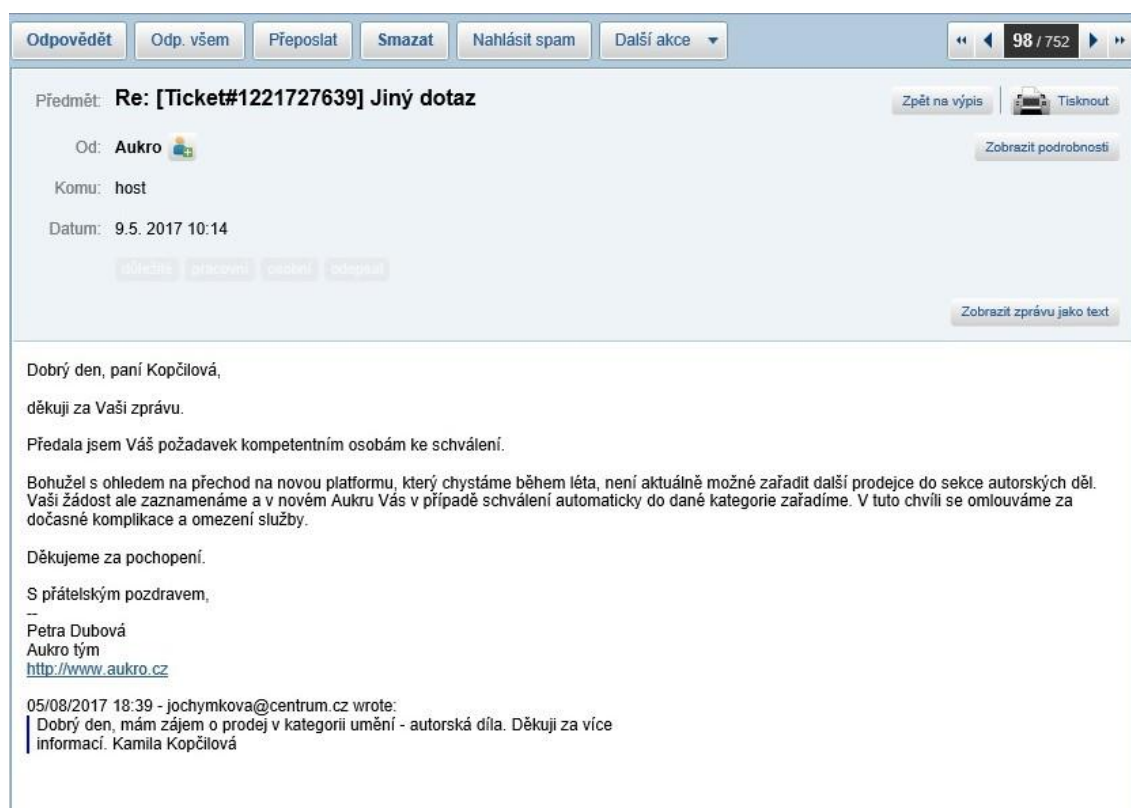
Odpovědět | Odp. všem | Přeposlat | Smazat | Nahlásit spam | Další akce

98 / 752

Předmět: Re: [Ticket#1221727639] Jiný dotaz

Zpět na výpis | Tisknout

Od: Aukro

Zobrazit podrobnosti

Komu: host

Datum: 9.5. 2017 10:14

důležité pracovní osobní odepsat

Zobrazit zprávu jako text

Dobrý den, paní Kopčilová,

děkuji za Vaši zprávu.

Předala jsem Váš požadavek kompetentním osobám ke schválení.

Bohužel s ohledem na přechod na novou platformu, který chystáme během léta, není aktuálně možné zařadit další prodejce do sekce autorských děl. Vaši žádost ale zaznamenáme a v novém Aukru Vás v případě schválení automaticky do dané kategorie zařadíme. V tuto chvíli se omlouváme za dočasné komplikace a omezení služby.

Děkujeme za pochopení.

S přátelským pozdravem,

--
Petra Dubová
Aukro tým
http://www.aukro.cz

05/08/2017 18:39 - jochymkova@centrum.cz wrote:
Dobrý den, mám zájem o prodej v kategorii umění - autorská díla. Děkuji za více informací. Kamila Kopčilová